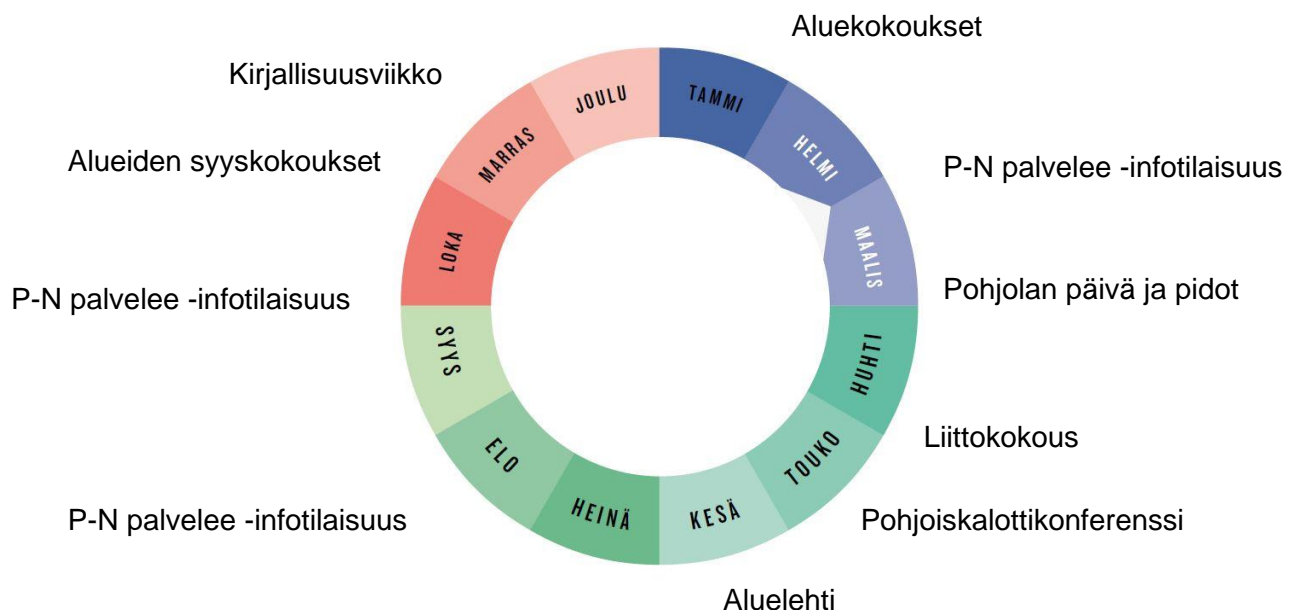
Aluekokoukset

TAMMI

HELMI

P-N palvelee -infotilaisuus

MAALIS

Pohjolan päivä ja pidot

HUHTI

Liittokokous

TOUKO

Pohjoiskalottikonferenssi

KESÄ

Aluelehti

HEINÄ

P-N palvelee -infotilaisuus

ELO

SYYS

P-N palvelee -infotilaisuus

LOKA

Alueiden syyskokoukset

MARRAS

Kirjallisuusviikko

JOULU